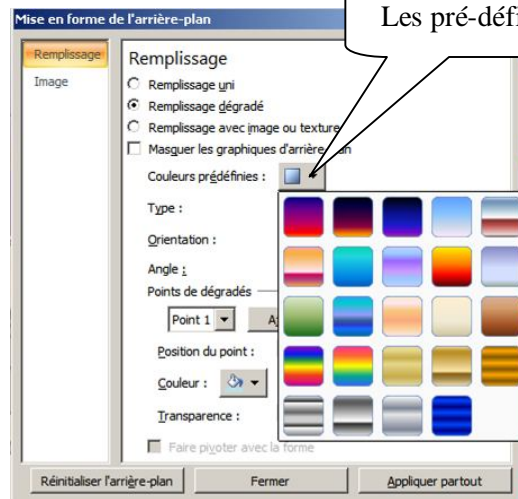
Mise en forme de l'arrière-plan

Les pré-défi

Remplissage
Image

Remplissage
Remplissage uni
Remplissage dégradé
Remplissage avec image ou texture
Masquer les graphiques d'arrière-plan
Couleurs prédéfinies :
Type :
Orientation :
Angle :
Points de dégradés
Point 1
A
Position du point :
Couleur :
Transparence :
Faire pivoter avec la forme

Réinitialiser l'arrière-plan
Fermer
Appliquer partout